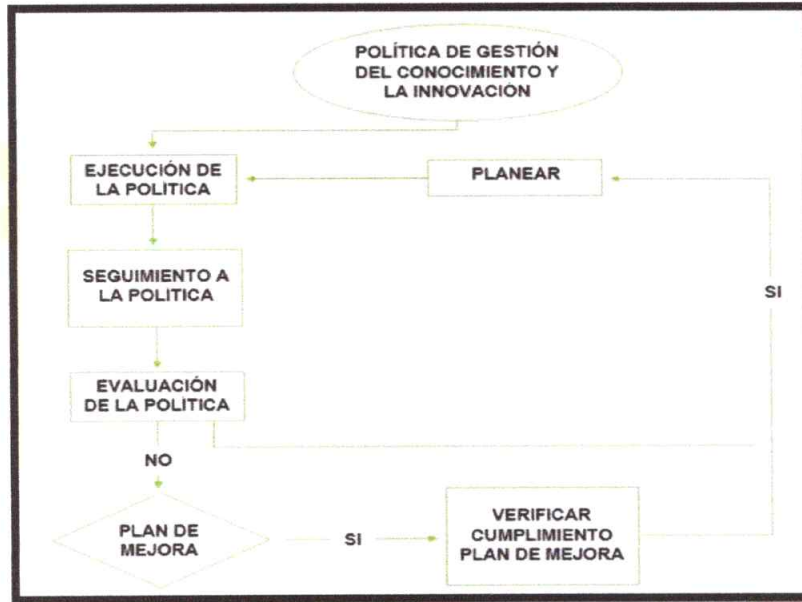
POLÍTICA DE GESTIÓN DEL CONOCIMIENTO Y LA INNOVACIÓN

EJECUCIÓN DE LA POLITICA

PLANEAR

SEGUIMIENTO A LA POLITICA

SI

EVALUACIÓN DE LA POLITICA

NO

PLAN DE MEJORA

SI

VERIFICAR CUMPLIMIENTO PLAN DE MEJORA